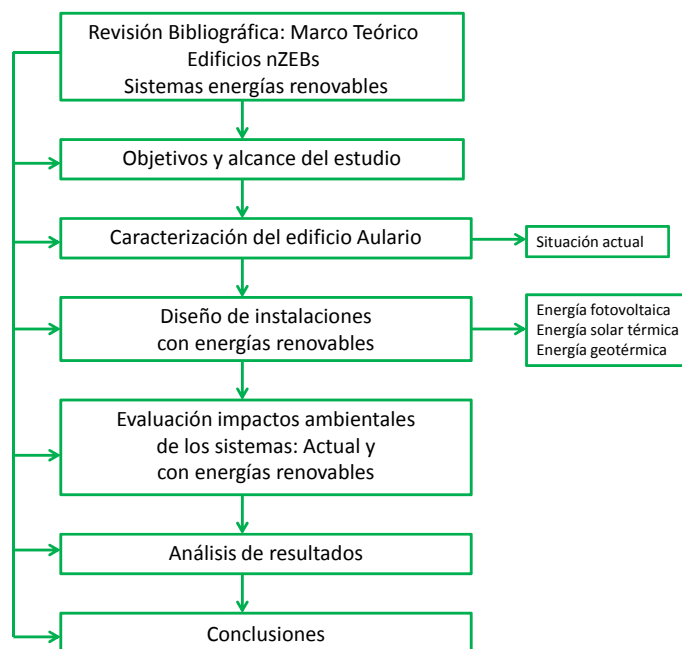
Revisión Bibliográfica: Marco Teórico
Edificios nZEBs
Sistemas energías renovables

Objetivos y alcance del estudio

Caracterización del edificio Aulario

Situación actual

Diseño de instalaciones con energías renovables

Energía fotovoltaica
Energía solar térmica
Energía geotérmica

Evaluación impactos ambientales de los sistemas: Actual y con energías renovables

Análisis de resultados

Conclusiones